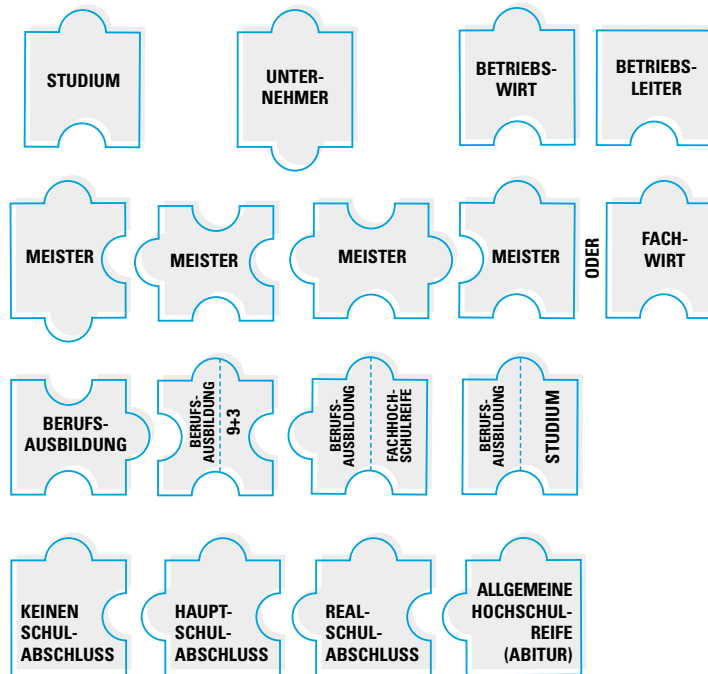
STUDIUM

UNTERNEHMER

BETRIEBSWIRT

BETRIEBSLEITER

MEISTER

MEISTER

MEISTER

MEISTER

ODER

FACHWIRT

BERUFSAUSBILDUNG

BERUFSAUSBILDUNG

9+3

BERUFSAUSBILDUNG

FACHHOCHSCHULREIFE

BERUFSAUSBILDUNG

STUDIUM

KEINEN SCHULABSCHLUSS

HAUPTSCHULABSCHLUSS

REALSCHULABSCHLUSS

ALLGEMEINE HOCHSCHULREIFE (ABITUR)